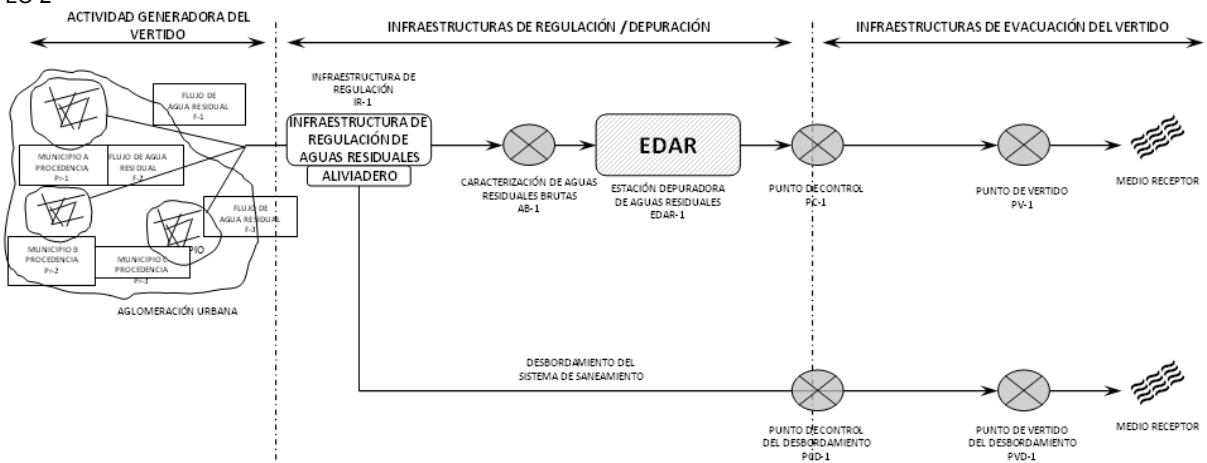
EG 2

ACTIVIDAD GENERADORA DEL VERTIDO

INFRAESTRUCTURAS DE REGULACIÓN / DEPURACIÓN

INFRAESTRUCTURAS DE EVACUACIÓN DEL VERTIDO

FLUJO DE AGUA RESIDUAL F-1

MUNICIPIO A PROCEDENCIA Pr-1

FLUJO DE AGUA RESIDUAL F-2

FLUJO DE AGUA RESIDUAL F-3

MUNICIPIO B PROCEDENCIA Pr-2

PIO

MUNICIPIO C PROCEDENCIA Pr-3

AGLOMERACIÓN URBANA

INFRAESTRUCTURA DE REGULACIÓN IR-1

INFRAESTRUCTURA DE REGULACIÓN DE AGUAS RESIDUALES

ALIVIADERO

CARACTERIZACIÓN DE AGUAS RESIDUALES BRUTAS AB-1

EDAR

ESTACIÓN DEPURADORA DE AGUAS RESIDUALES EDAR-1

PUNTO DE CONTROL PC-1

PUNTO DE VERTIDO PV-1

MEDIO RECEPTOR

DESBORDAMIENTO DEL SISTEMA DE SANEAMIENTO

PUNTO DE CONTROL DEL DESBORDAMIENTO PCD-1

PUNTO DE VERTIDO DEL DESBORDAMIENTO PVD-1

MEDIO RECEPTOR